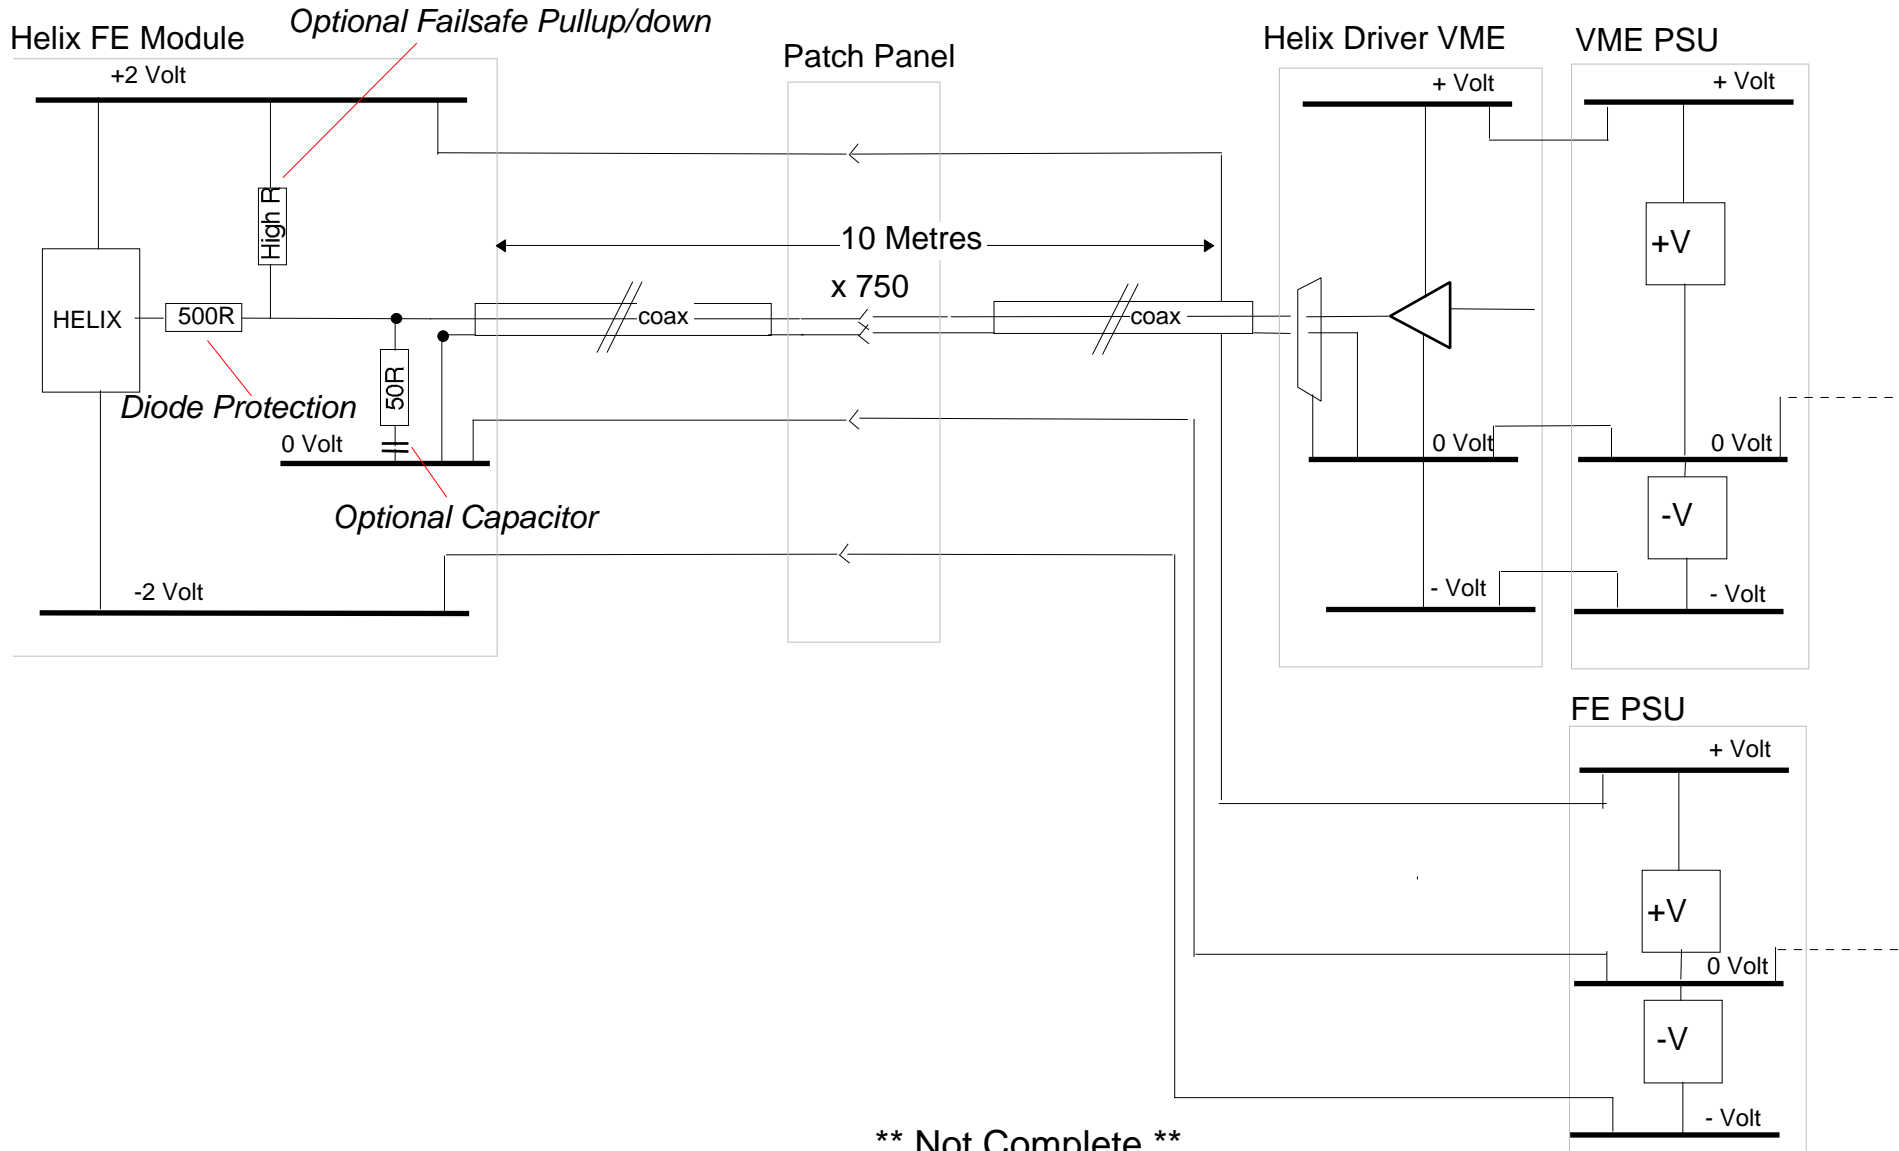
Helix FE Module

Optional Failsafe Pullup/down

Patch Panel

Helix Driver VME

VME PSU

+2 Volt

+ Volt

+ Volt

High R

10 Metres

+V

x 750

HELIX

500R

coax

coax

50R

Diode Protection

0 Volt

0 Volt

0 Volt

Optional Capacitor

-V

-2 Volt

- Volt

- Volt

FE PSU

+ Volt

+V

0 Volt

-V

- Volt

** Not Complete **